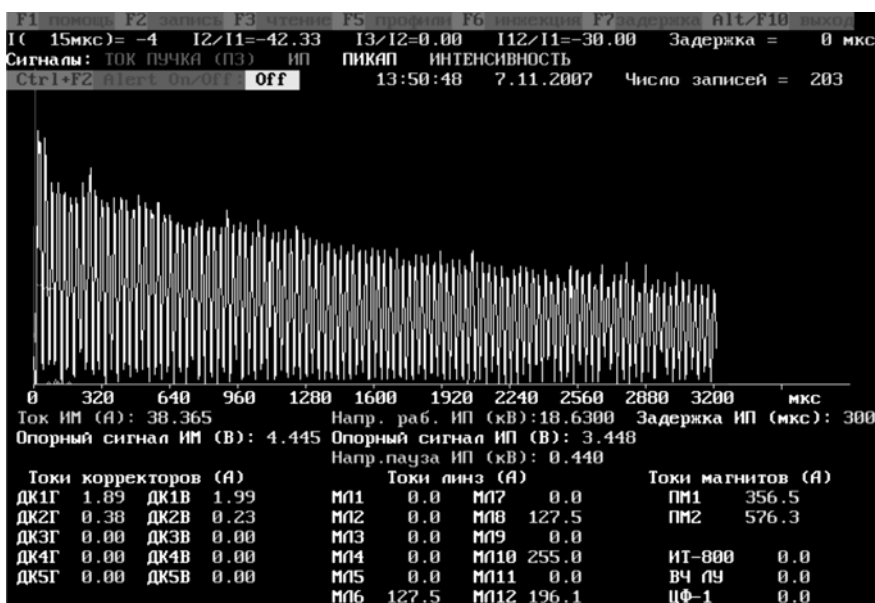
F1 помощь F2 запись F3 чтение F5 профили F6 инжекция F7задержка Alt/F10 выход
I( 15мкс)= -4 I2/I1=-42.33 I3/I2=0.00 I12/I1=-30.00 Задержка = 0 мкс
Сигналы: ТОК ПУЧКА (ПЗ) ИП ПИКАП ИНТЕНСИВНОСТЬ
Ctrl+F2 Alert On/Off: Off 13:50:48 7.11.2007 Число записей = 203

0 320 640 960 1280 1600 1920 2240 2560 2880 3200 мкс
Ток ИМ (А): 38.365 Напр. раб. ИП (кВ):18.6300 Задержка ИП (мкс): 300
Опорный сигнал ИМ (В): 4.445 Опорный сигнал ИП (В): 3.448
Напр.пауза ИП (кВ): 0.440

Токи корректоров (А)
ДК1Г 1.89 ДК1В 1.99
ДК2Г 0.38 ДК2В 0.23
ДК3Г 0.00 ДК3В 0.00
ДК4Г 0.00 ДК4В 0.00
ДК5Г 0.00 ДК5В 0.00

Токи линз (А)
МЛ1 0.0 МЛ7 0.0
МЛ2 0.0 МЛ8 127.5
МЛ3 0.0 МЛ9 0.0
МЛ4 0.0 МЛ10 255.0
МЛ5 0.0 МЛ11 0.0
МЛ6 127.5 МЛ12 196.1

Токи магнитов (А)
ПМ1 356.5
ПМ2 576.3
ИТ-800 0.0
ВЧ ЛУ 0.0
ЦФ-1 0.0